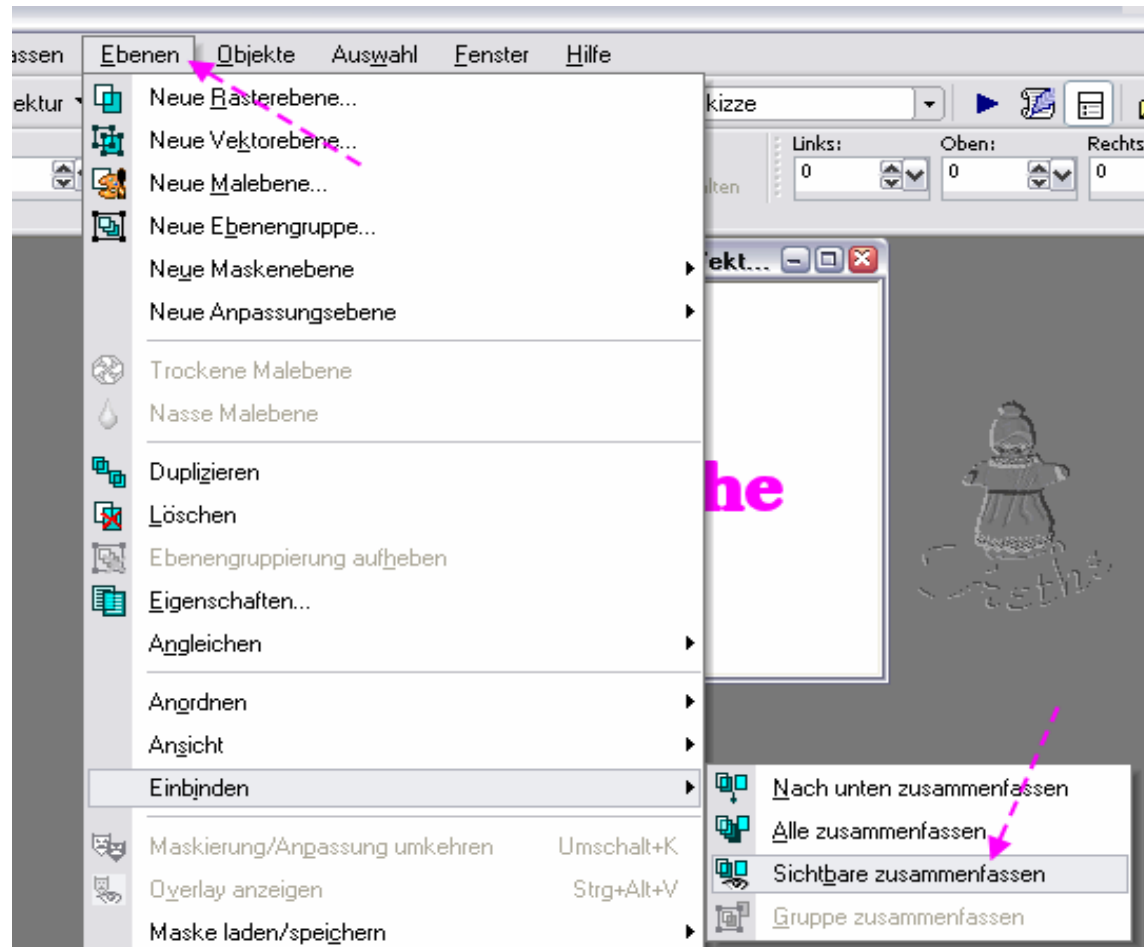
assen Ebenen Objekte Auswahl Fenster Hilfe

ektur

Neue Rasterebene...
Neue Vektorebene...
Neue Malebene...
Neue Ebenengruppe...
Neue Maskenebene
Neue Anpassungsebene

Trockene Malebene
Nasse Malebene

Duplizieren
Löschen
Ebenengruppierung aufheben
Eigenschaften...
Angleichen

Anordnen
Ansicht
Einbinden

Maskierung/Anpassung umkehren Umschalt+K
Overlay anzeigen Strg+Alt+V
Maske laden/speichern

kizze

Links: 0
Oben: 0
Rechts 0

lten

ekt...

he

Gerda

Nach unten zusammenfassen
Alle zusammenfassen
Sichtbare zusammenfassen
Gruppe zusammenfassen